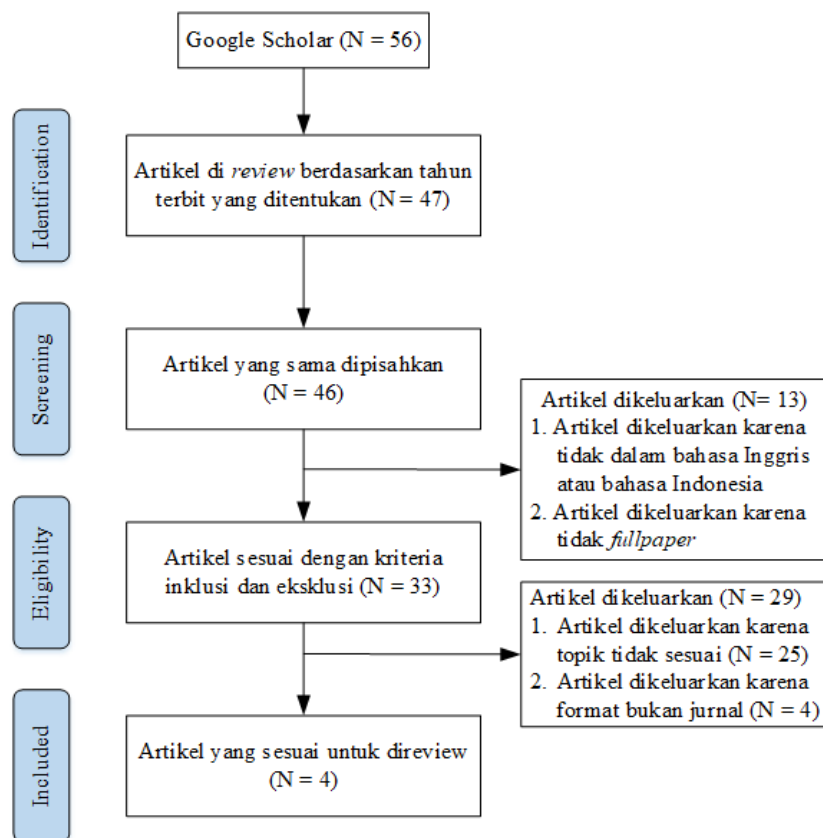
Google Scholar (N = 56)

Identification

Artikel di *review* berdasarkan tahun terbit yang ditentukan (N = 47)

Screening

Artikel yang sama dipisahkan (N = 46)

Artikel dikeluarkan (N= 13)
1. Artikel dikeluarkan karena tidak dalam bahasa Inggris atau bahasa Indonesia
2. Artikel dikeluarkan karena tidak *fullpaper*

Eligibility

Artikel sesuai dengan kriteria inklusi dan eksklusi (N = 33)

Artikel dikeluarkan (N = 29)
1. Artikel dikeluarkan karena topik tidak sesuai (N = 25)
2. Artikel dikeluarkan karena format bukan jurnal (N = 4)

Included

Artikel yang sesuai untuk direview (N = 4)